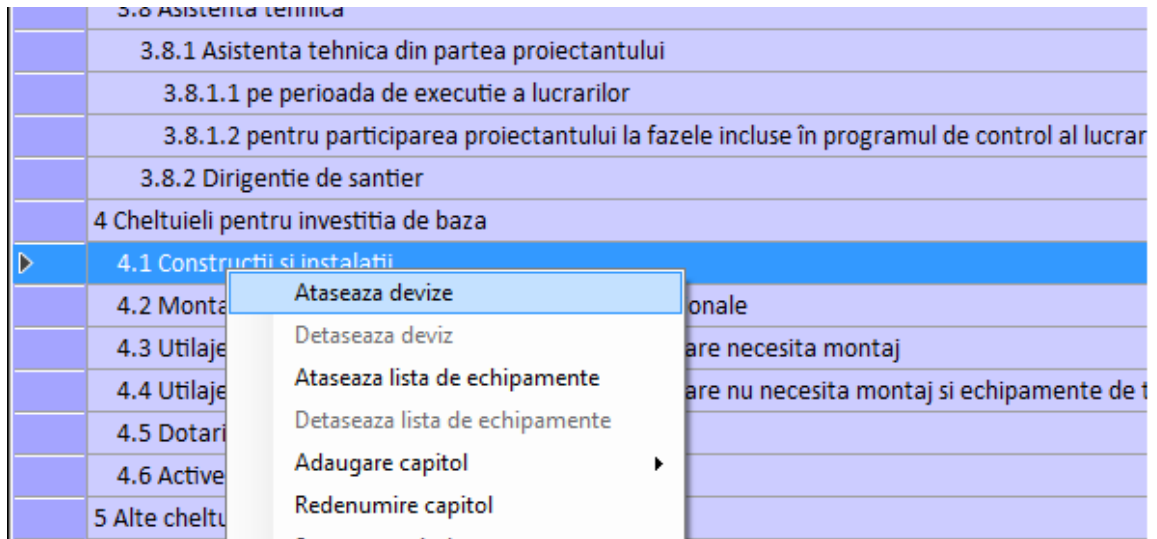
3.8 Asistenta tehnica
3.8.1 Asistenta tehnica din partea proiectantului
3.8.1.1 pe perioada de executie a lucrarilor
3.8.1.2 pentru participarea proiectantului la fazele incluse în programul de control al lucrar
3.8.2 Dirigentie de santier
4 Cheltuieli pentru investitia de baza
4.1 Constructii si instalatii
4.2 Monta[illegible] onale
4.3 Utilaje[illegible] are necesita montaj
4.4 Utilaje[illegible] are nu necesita montaj si echipamente de t
4.5 Dotari
4.6 Active
5 Alte cheltu
Ataseaza devize
Detaseaza deviz
Ataseaza lista de echipamente
Detaseaza lista de echipamente
Adaugare capitol
Redenumire capitol